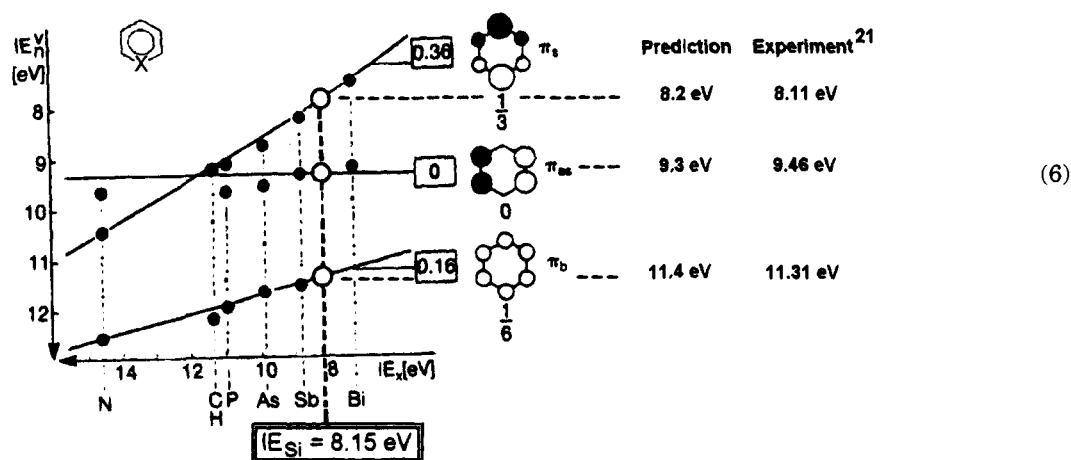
$IE_n^v$ [eV]

X

8

9

10

11

12

14

12

10

8

$IE_x$[eV]

N

C H

P

As

Sb

Bi

$IE_{Si}$ = 8.15 eV

0.36

0

0.16

$\pi_s$

$\frac{1}{3}$

$\pi_{as}$

0

$\pi_b$

$\frac{1}{6}$

| Prediction | Experiment$^{21}$ |
|---|---|
| 8.2 eV | 8.11 eV |
| 9.3 eV | 9.46 eV |
| 11.4 eV | 11.31 eV |

(6)